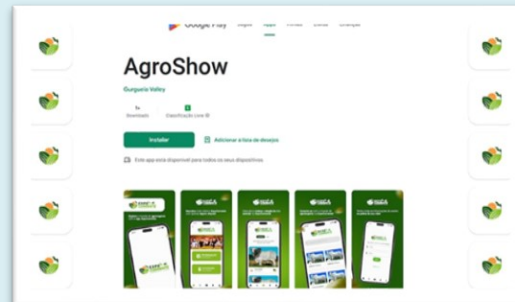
Google Play Jogos Apps Filmes Livros Crianças

AgroShow

Gurgueia Valley

1+
Downloads

L
Classificação Livre

Instalar

Adicionar à lista de desejos

Este app está disponível para todos os seus dispositivos.